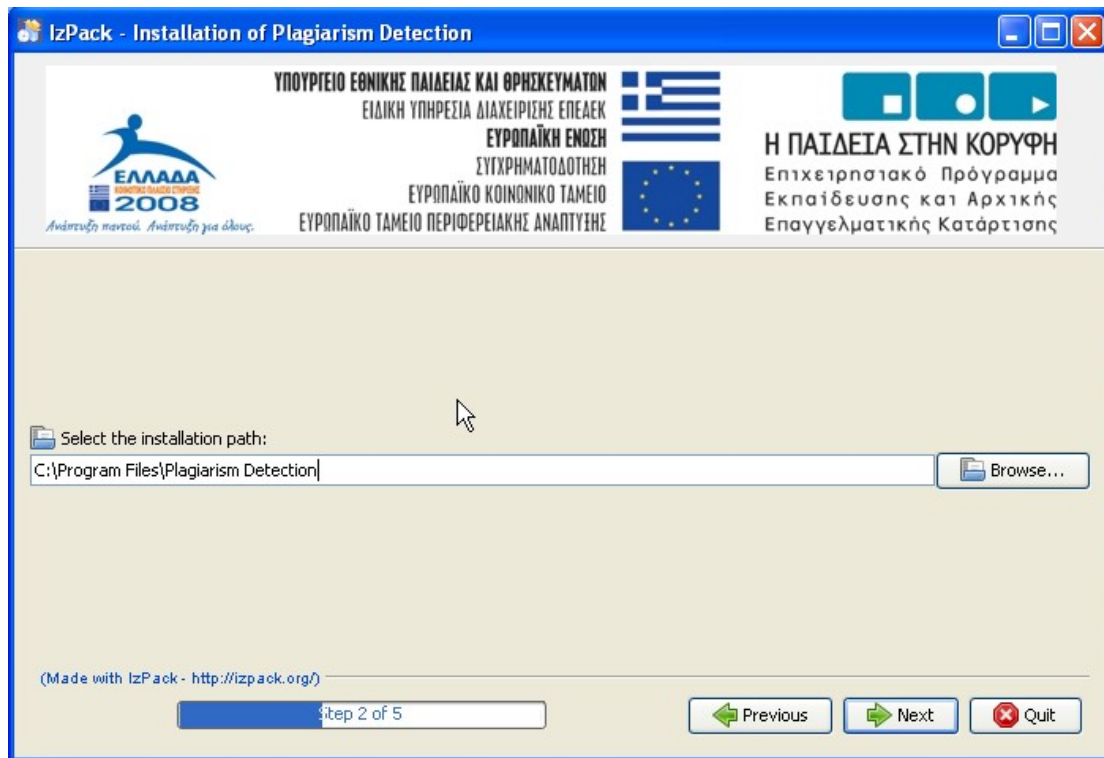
IzPack - Installation of Plagiarism Detection

ΥΠΟΥΡΓΕΙΟ ΕΘΝΙΚΗΣ ΠΑΙΔΕΙΑΣ ΚΑΙ ΘΡΗΣΚΕΥΜΑΤΩΝ
ΕΙΔΙΚΗ ΥΠΗΡΕΣΙΑ ΔΙΑΧΕΙΡΙΣΗΣ ΕΠΕΑΕΚ
ΕΥΡΩΠΑΪΚΗ ΕΝΩΣΗ
ΣΥΓΧΡΗΜΑΤΟΔΟΤΗΣΗ
ΕΥΡΩΠΑΪΚΟ ΚΟΙΝΩΝΙΚΟ ΤΑΜΕΙΟ
ΕΥΡΩΠΑΪΚΟ ΤΑΜΕΙΟ ΠΕΡΙΦΕΡΕΙΑΚΗΣ ΑΝΑΠΤΥΞΗΣ

ΕΛΛΑΔΑ
2008
Ανάπτυξη παντού. Ανάπτυξη για όλους.

Η ΠΑΙΔΕΙΑ ΣΤΗΝ ΚΟΡΥΦΗ
Επιχειρησιακό Πρόγραμμα Εκπαίδευσης και Αρχικής Επαγγελματικής Κατάρτισης

Select the installation path:
C:\Program Files\Plagiarism Detection
Browse...

(Made with IzPack - http://izpack.org/)
Step 2 of 5
Previous
Next
Quit